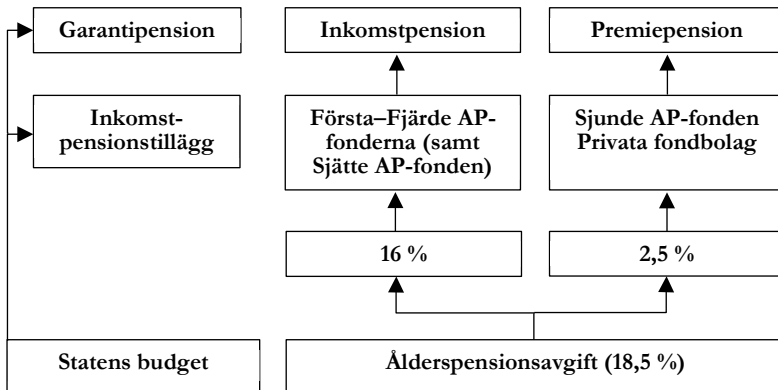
Garantipension

Inkomstpension

Premiepension

Inkomstpensionstillägg

Första–Fjärde AP-fonderna (samt Sjätte AP-fonden)

Sjunde AP-fonden Privata fondbolag

16 %

2,5 %

Statens budget

Ålderspensionsavgift (18,5 %)